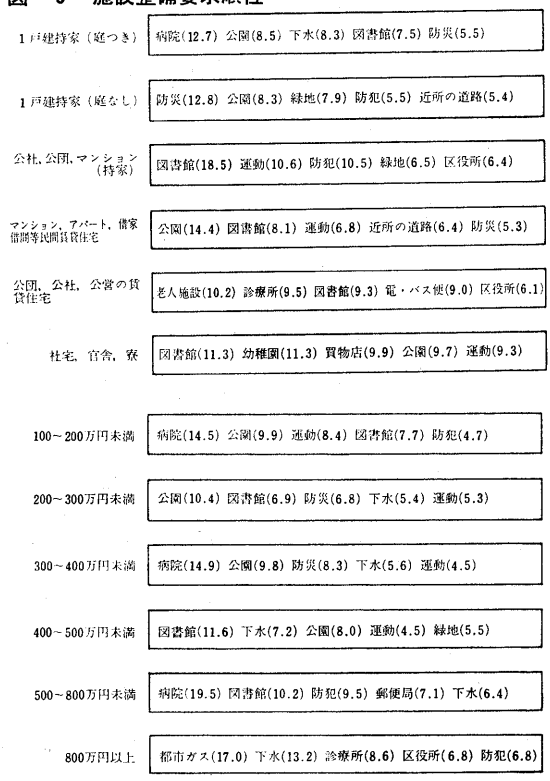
図 5 施設整備要求順位

1戸建持家（庭つき） 病院(12.7) 公園(8.5) 下水(8.3) 図書館(7.5) 防災(5.5)

1戸建持家（庭なし） 防災(12.8) 公園(8.3) 緑地(7.9) 防犯(5.5) 近所の道路(5.4)

公社，公団，マンション（持家） 図書館(18.5) 運動(10.6) 防犯(10.5) 緑地(6.5) 区役所(6.4)

マンション，アパート，借家借間等民間賃貸住宅 公園(14.4) 図書館(8.1) 運動(6.8) 近所の道路(6.4) 防災(5.3)

公団，公社，公営の賃貸住宅 老人施設(10.2) 診療所(9.5) 図書館(9.3) 電・バス便(9.0) 区役所(6.1)

社宅，官舎，寮 図書館(11.3) 幼稚園(11.3) 買物店(9.9) 公園(9.7) 運動(9.3)

100～200万円未満 病院(14.5) 公園(9.9) 運動(8.4) 図書館(7.7) 防犯(4.7)

200～300万円未満 公園(10.4) 図書館(6.9) 防災(6.8) 下水(5.4) 運動(5.3)

300～400万円未満 病院(14.9) 公園(9.8) 防災(8.3) 下水(5.6) 運動(4.5)

400～500万円未満 図書館(11.6) 下水(7.2) 公園(8.0) 運動(4.5) 緑地(5.5)

500～800万円未満 病院(19.5) 図書館(10.2) 防犯(9.5) 郵便局(7.1) 下水(6.4)

800万円以上 都市ガス(17.0) 下水(13.2) 診療所(8.6) 区役所(6.8) 防犯(6.8)